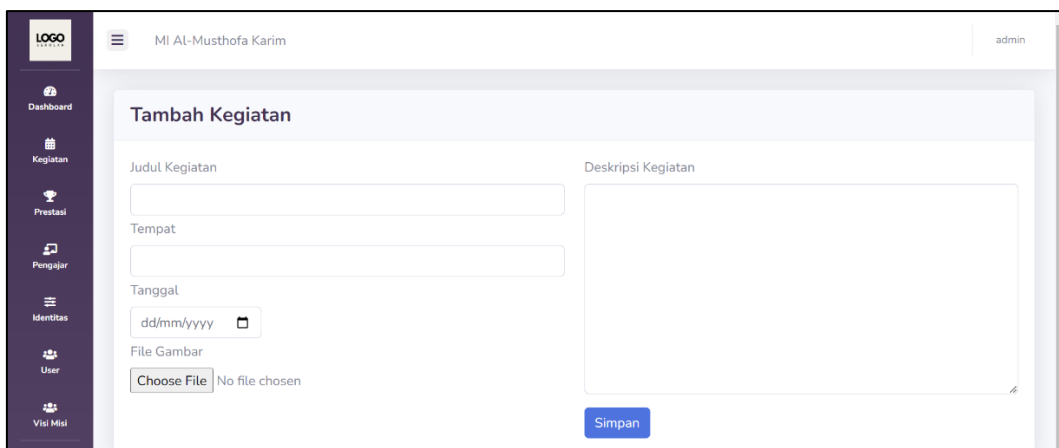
LOGO
SEKOLAH

Dashboard
Kegiatan
Prestasi
Pengajar
Identitas
User
Visi Misi

MI Al-Musthofa Karim

admin

Tambah Kegiatan

Judul Kegiatan

Tempat

Tanggal

dd/mm/yyyy

File Gambar

Choose File No file chosen

Deskripsi Kegiatan

Simpan